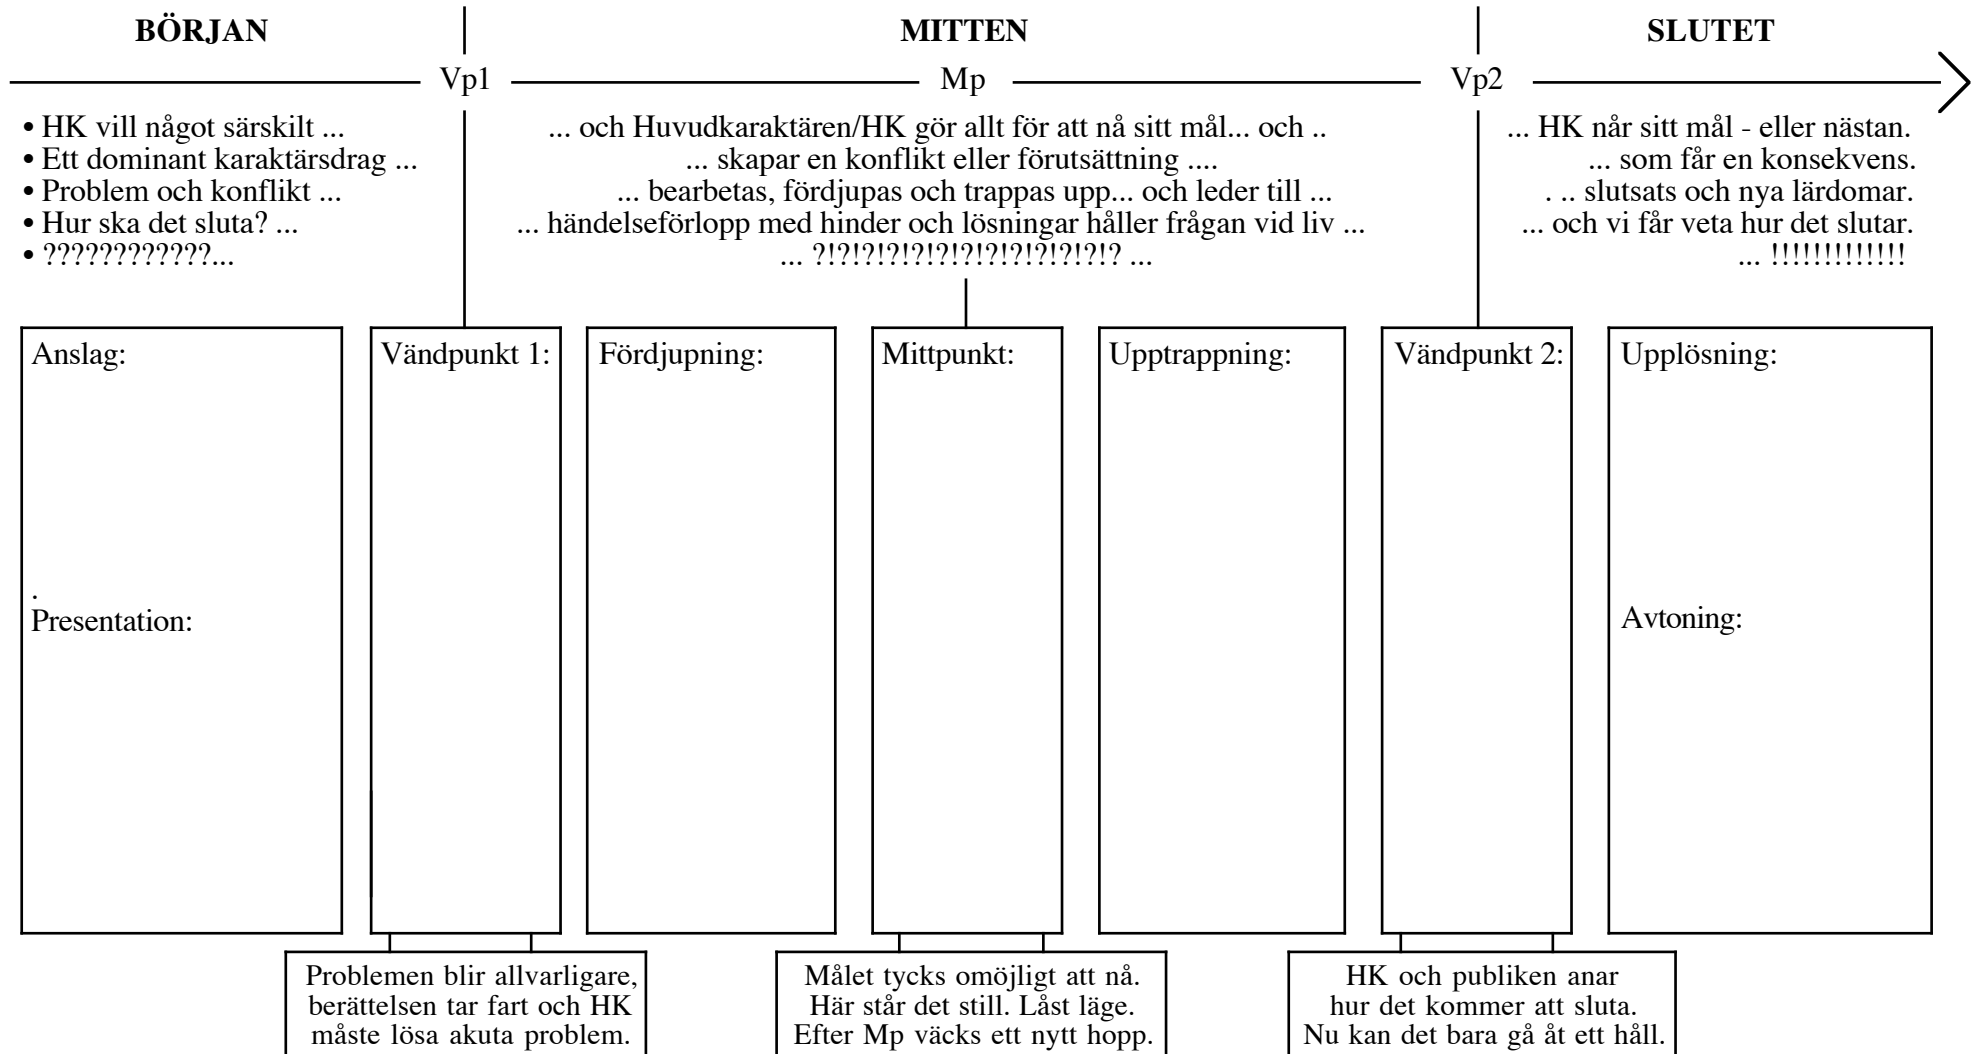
BÖRJAN

MITTEN

SLUTET

Vp1

Mp

Vp2

• HK vill något särskilt ...
• Ett dominant karaktärsdrag ...
• Problem och konflikt ...
• Hur ska det sluta? ...
• ????????????...

... och Huvudkaraktären/HK gör allt för att nå sitt mål... och ..
... skapar en konflikt eller förutsättning ....
... bearbetas, fördjupas och trappas upp... och leder till ...
... händelseförlopp med hinder och lösningar håller frågan vid liv ...
... ?!?!?!?!?!?!?!?!?!?!?!?!? ...

... HK når sitt mål - eller nästan.
... som får en konsekvens.
. .. slutsats och nya lärdomar.
... och vi får veta hur det slutar.
... !!!!!!!!!!!!

Anslag:

.
Presentation:

Vändpunkt 1:

Fördjupning:

Mittpunkt:

Upptrappning:

Vändpunkt 2:

Upplösning:

Avtoning:

Problemen blir allvarligare, berättelsen tar fart och HK måste lösa akuta problem.

Målet tycks omöjligt att nå. Här står det still. Låst läge. Efter Mp väcks ett nytt hopp.

HK och publiken anar hur det kommer att sluta. Nu kan det bara gå åt ett håll.